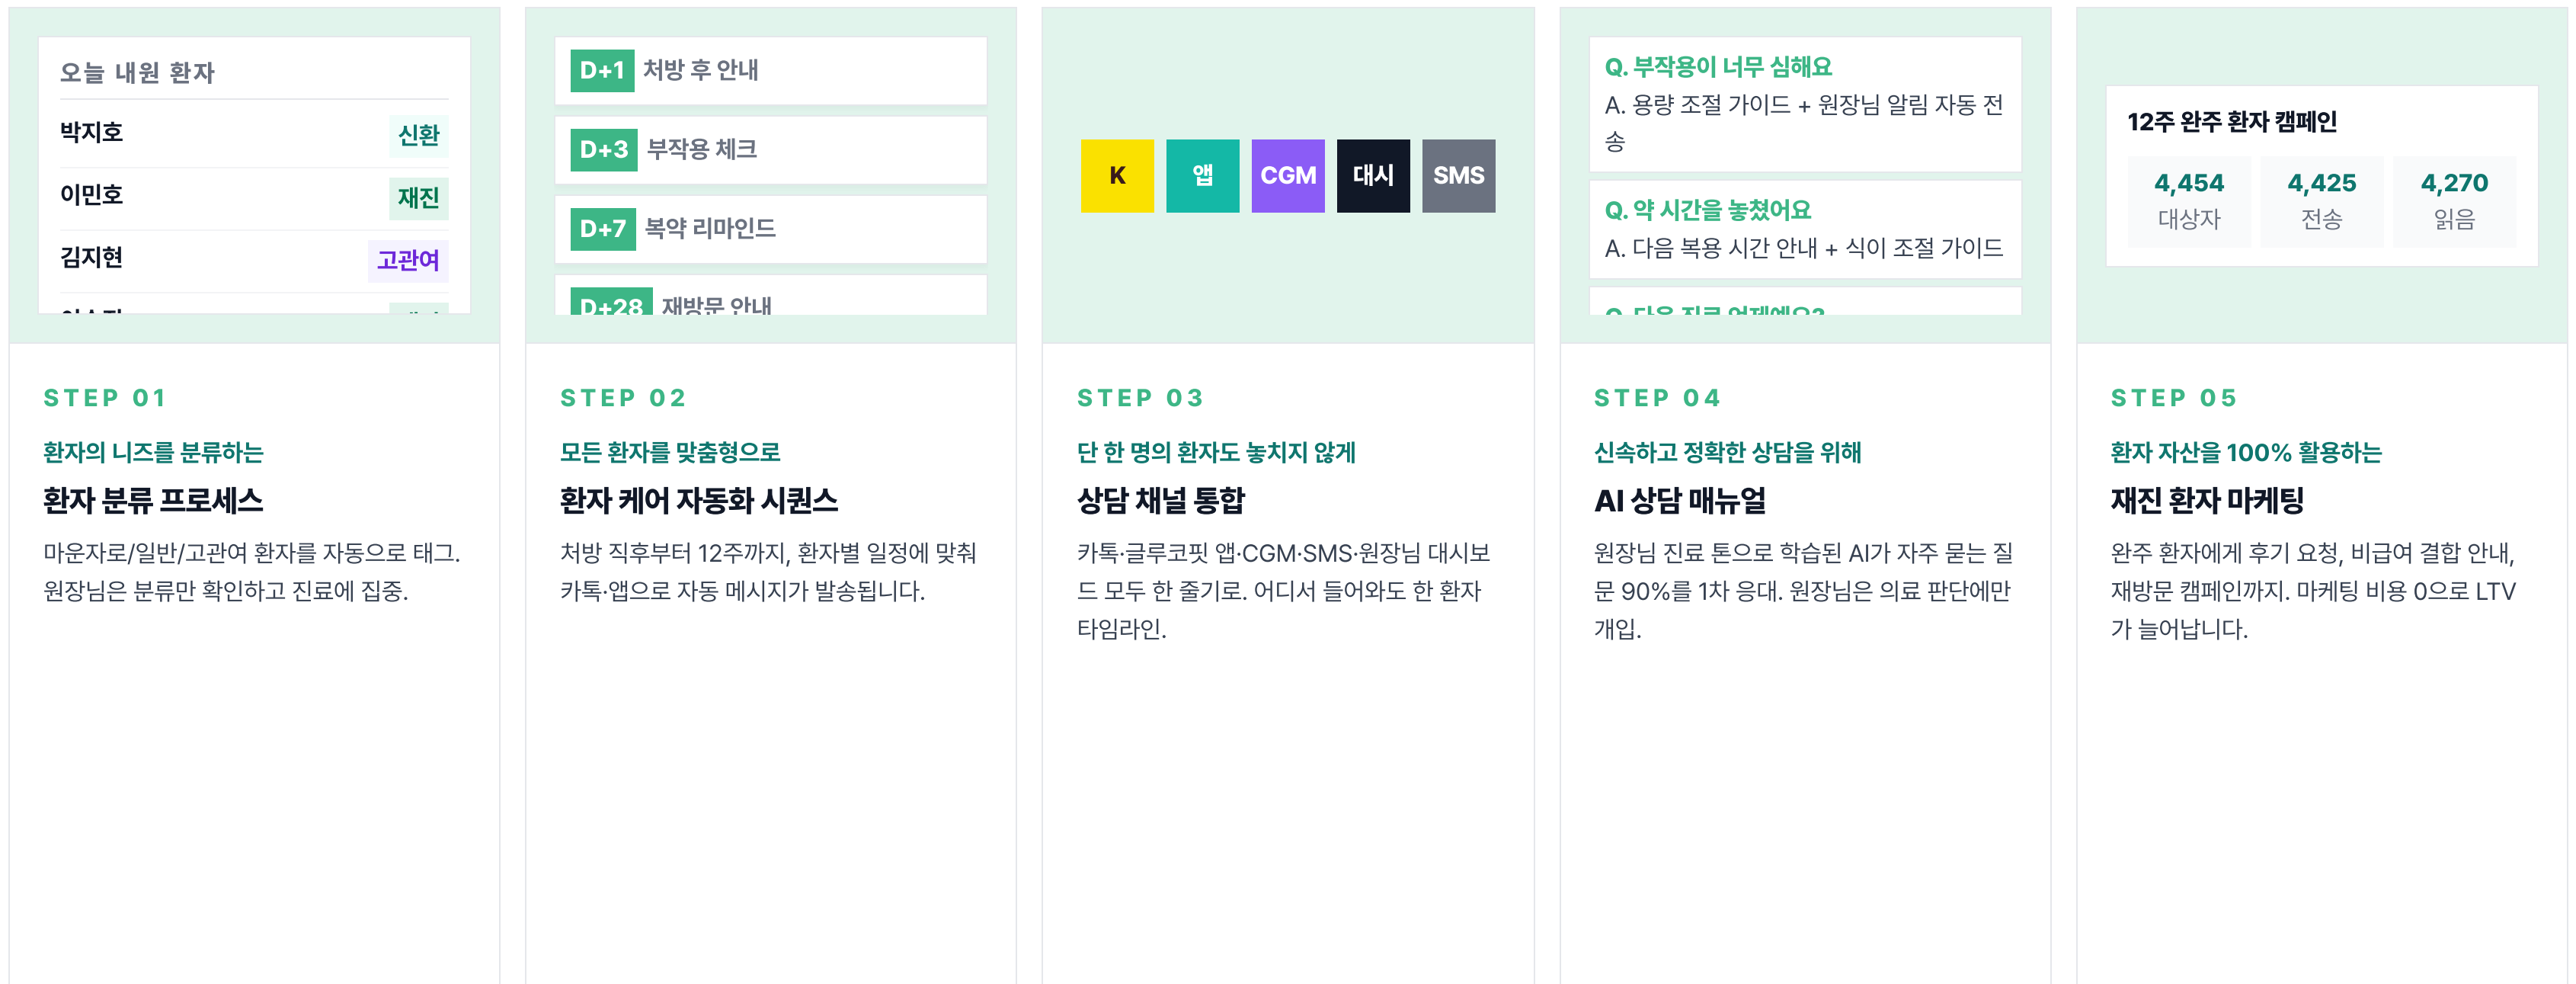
오늘 내원 환자

박지호 신환

이민호 재진

김지현 고관여

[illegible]

D+1 처방 후 안내

D+3 부작용 체크

D+7 복약 리마인드

D+28 재방문 안내

K 앱 CGM 대시 SMS

Q. 부작용이 너무 심해요
A. 용량 조절 가이드 + 원장님 알림 자동 전송

Q. 약 시간을 놓쳤어요
A. 다음 복용 시간 안내 + 식이 조절 가이드

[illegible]

12주 완주 환자 캠페인

4,454 대상자
4,425 전송
4,270 읽음

STEP 01

환자의 니즈를 분류하는

환자 분류 프로세스

마운자로/일반/고관여 환자를 자동으로 태그. 원장님은 분류만 확인하고 진료에 집중.

STEP 02

모든 환자를 맞춤형으로

환자 케어 자동화 시퀀스

처방 직후부터 12주까지, 환자별 일정에 맞춰 카톡·앱으로 자동 메시지가 발송됩니다.

STEP 03

단 한 명의 환자도 놓치지 않게

상담 채널 통합

카톡·글루코핏 앱·CGM·SMS·원장님 대시보드 모두 한 줄기로. 어디서 들어와도 한 환자 타임라인.

STEP 04

신속하고 정확한 상담을 위해

AI 상담 매뉴얼

원장님 진료 톤으로 학습된 AI가 자주 묻는 질문 90%를 1차 응대. 원장님은 의료 판단에만 개입.

STEP 05

환자 자산을 100% 활용하는

재진 환자 마케팅

완주 환자에게 후기 요청, 비급여 결합 안내, 재방문 캠페인까지. 마케팅 비용 0으로 LTV가 늘어납니다.